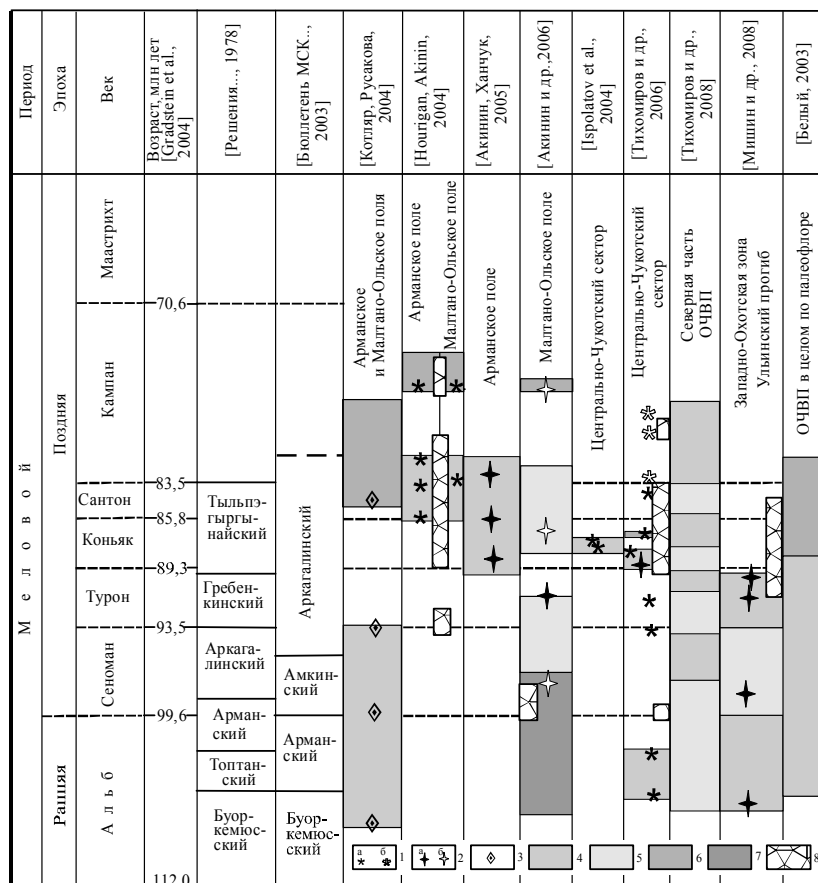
| Период | Эпоха | Век | Возраст, млн лет [Gradstein et al., 2004] | [Решения..., 1978] | [Бюллетень МСК.., 2003] | [Котляр, Русакова, 2004] | [Hourigan, Akinin, 2004] | [Акинин, Ханчук, 2005] | [Акинин и др.,2006] | [Ispolatov et al., 2004] | [Тихомиров и др., 2006] | [Тихомиров и др., 2008] | [Мишин и др., 2008] | [Белый, 2003] |
|---|---|---|---|---|---|---|---|---|---|---|---|---|---|---|
| Меловой | Поздняя | Маастрихт | 70,6 | | | Арманское и Малтано-Ольское поля | Арманское поле / Малтано-Ольское поле | Арманское поле | Малтано-Ольское поле | Центрально-Чукотский сектор | Центрально-Чукотский сектор | Северная часть ОЧВП | Западно-Охотская зона Ульинский прогиб | ОЧВП в целом по палеофлоре |
| | | Кампан | 83,5 | | | | | | | | | | | |
| | | Сантон | 85,8 | Тыльпэгыргынайский | Аркагалинский | | | | | | | | | |
| | | Коньяк | 89,3 | | | | | | | | | | | |
| | | Турон | 93,5 | Гребенкинский | | | | | | | | | | |
| | | Сеноман | 99,6 | Аркагалинский | Амкинский | | | | | | | | | |
| | Ранняя | Альб | | Арманский | Арманский | | | | | | | | | |
| | | | | Топтанский | | | | | | | | | | |
| | | | 112,0 | Буоркемюсский | Буоркемюсский | | | | | | | | | |

а б 1 а б 2 3 4 5 6 7 8